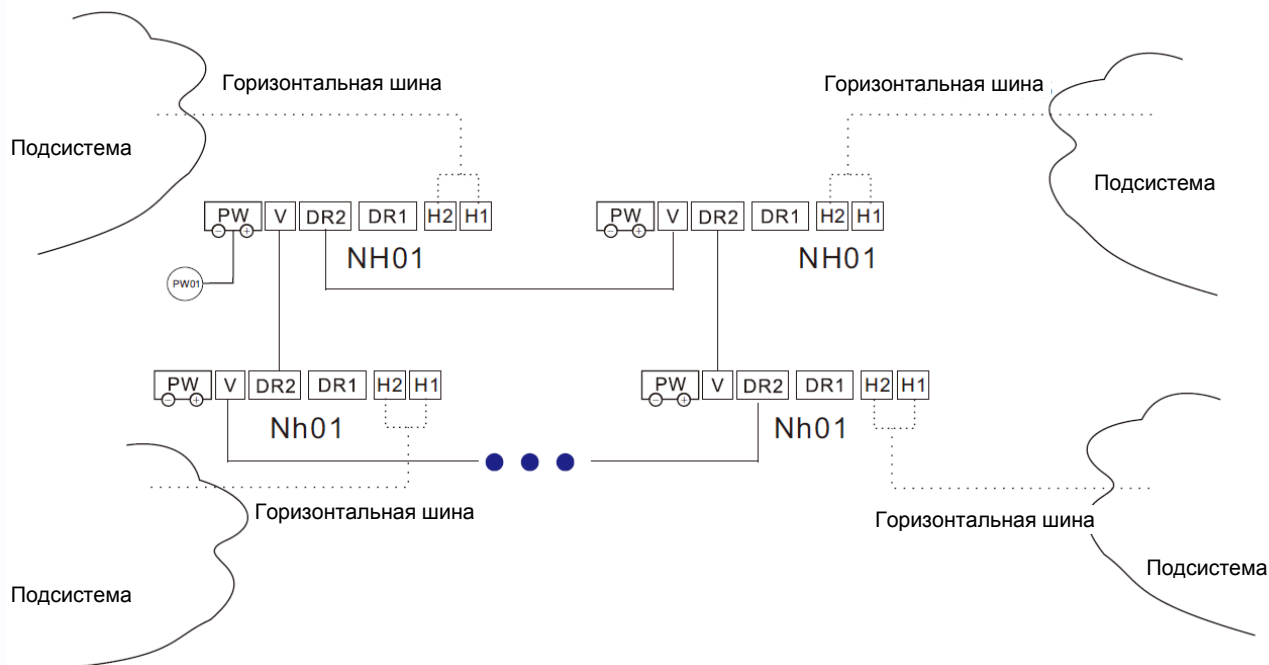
Горизонтальная шина

Горизонтальная шина

Подсистема

Подсистема

PW
− +
V
DR2
DR1
H2
H1
NH01

PW01

PW
− +
V
DR2
DR1
H2
H1
NH01

PW
− +
V
DR2
DR1
H2
H1
Nh01

PW
− +
V
DR2
DR1
H2
H1
Nh01

Горизонтальная шина

Горизонтальная шина

Подсистема

Подсистема